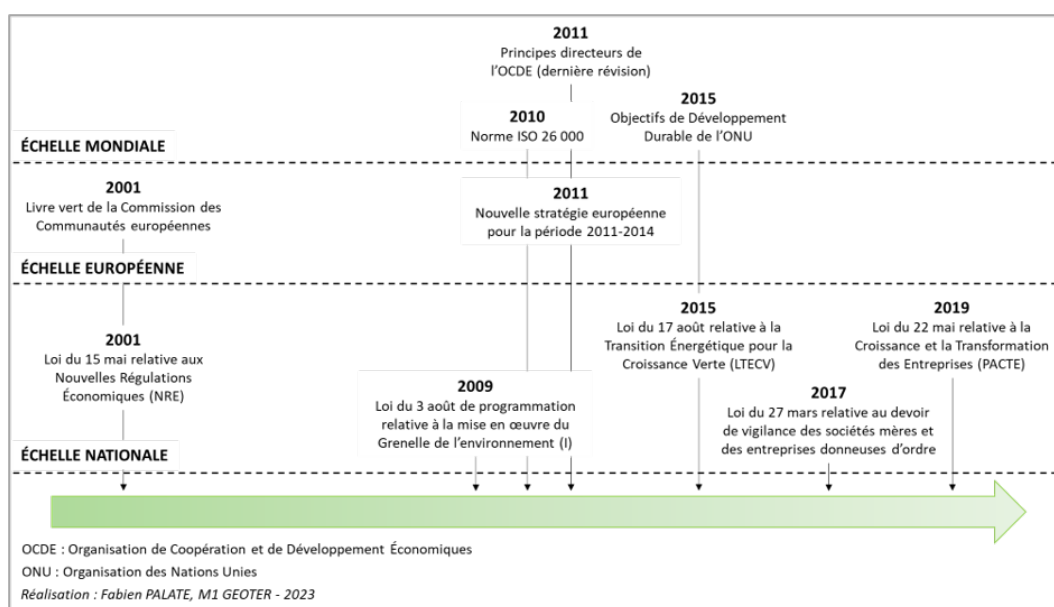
2011
Principes directeurs de l'OCDE (dernière révision)

2010
Norme ISO 26 000

2015
Objectifs de Développement Durable de l'ONU

ÉCHELLE MONDIALE

2001
Livre vert de la Commission des Communautés européennes

2011
Nouvelle stratégie européenne pour la période 2011-2014

ÉCHELLE EUROPÉENNE

2001
Loi du 15 mai relative aux Nouvelles Régulations Économiques (NRE)

2015
Loi du 17 août relative à la Transition Énergétique pour la Croissance Verte (LTECV)

2019
Loi du 22 mai relative à la Croissance et la Transformation des Entreprises (PACTE)

2009
Loi du 3 août de programmation relative à la mise en œuvre du Grenelle de l'environnement (I)

2017
Loi du 27 mars relative au devoir de vigilance des sociétés mères et des entreprises donneuses d'ordre

ÉCHELLE NATIONALE

OCDE : Organisation de Coopération et de Développement Économiques
ONU : Organisation des Nations Unies
Réalisation : Fabien PALATE, M1 GEOTER - 2023